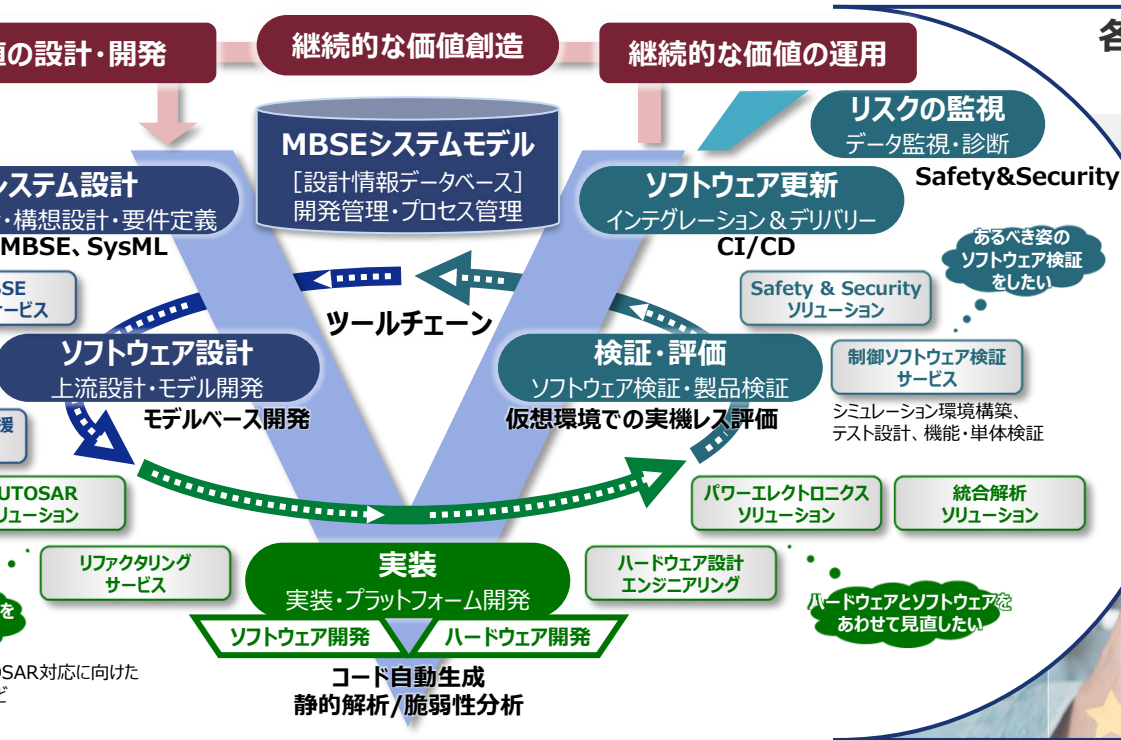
値の設計・開発
継続的な価値創造
継続的な価値の運用
各

MBSEシステムモデル
［設計情報データベース］
開発管理・プロセス管理

リスクの監視
データ監視・診断
Safety&Security

ステム設計
・構想設計・要件定義
MBSE、SysML

ソフトウェア更新
インテグレーション＆デリバリー
CI/CD

あるべき姿の
ソフトウェア検証
をしたい

SE
ービス

Safety & Security
ソリューション

ツールチェーン

ソフトウェア設計
上流設計・モデル開発
モデルベース開発

検証・評価
ソフトウェア検証・製品検証
仮想環境での実機レス評価

制御ソフトウェア検証
サービス
シミュレーション環境構築、
テスト設計、機能・単体検証

援

UTOSAR
リューション

パワーエレクトロニクス
ソリューション

統合解析
ソリューション

リファクタリング
サービス

実装
実装・プラットフォーム開発

ハードウェア設計
エンジニアリング

ハードウェアとソフトウェアを
あわせて見直したい

を

ソフトウェア開発
ハードウェア開発

OSAR対応に向けた
ど

コード自動生成
静的解析/脆弱性分析